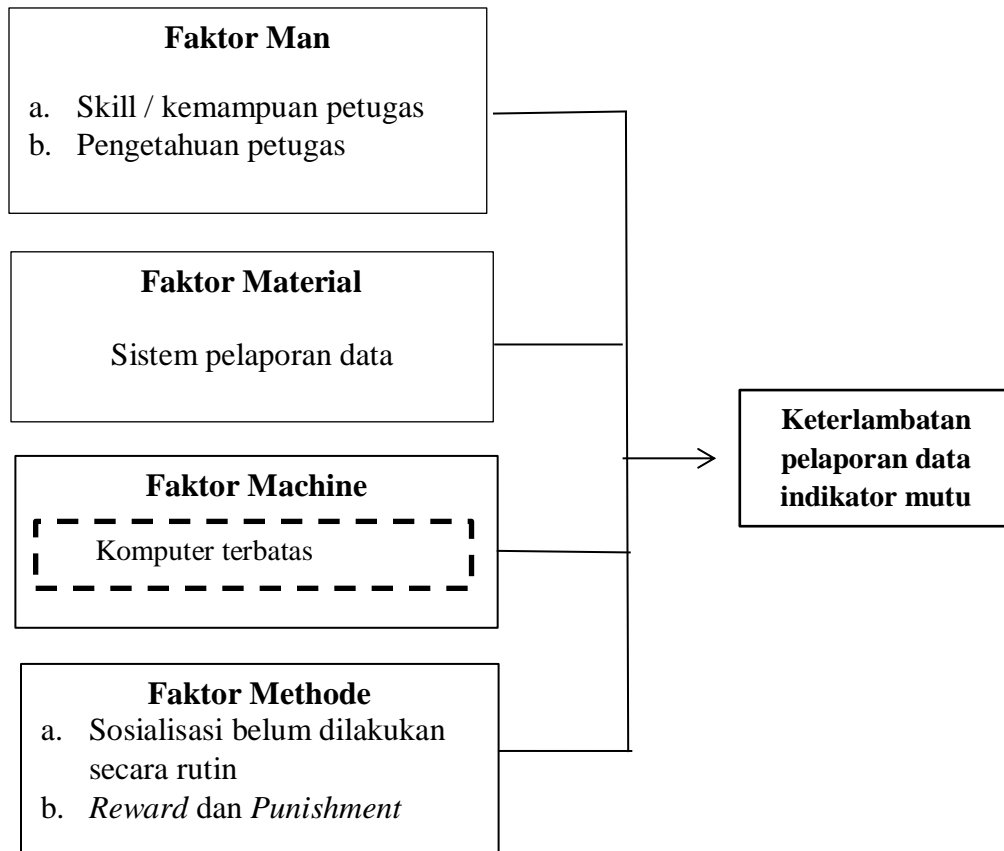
**Faktor Man**

a. Skill / kemampuan petugas
b. Pengetahuan petugas

**Faktor Material**

Sistem pelaporan data

**Faktor Machine**

Komputer terbatas

**Faktor Methode**

a. Sosialisasi belum dilakukan secara rutin
b. *Reward* dan *Punishment*

**Keterlambatan pelaporan data indikator mutu**